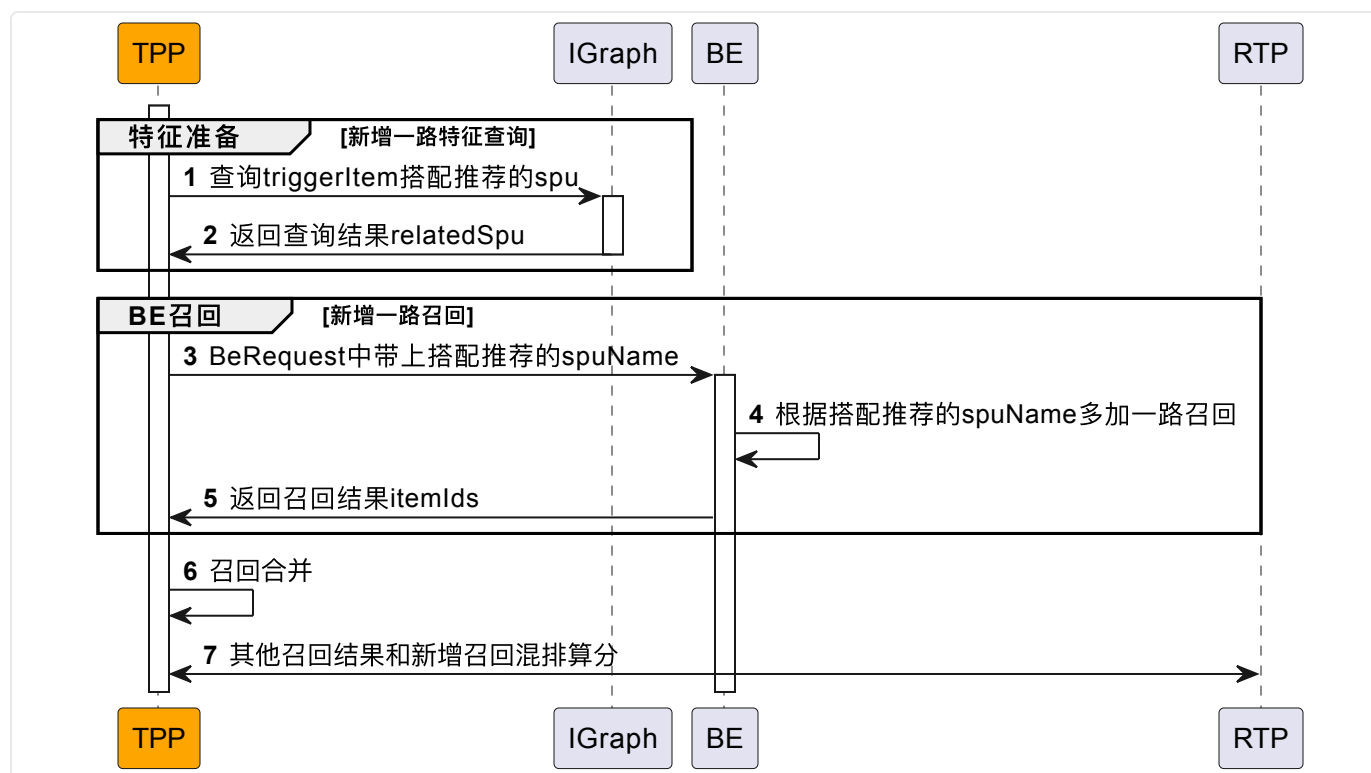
TPP IGraph BE RTP

特征准备 [新增一路特征查询]

1 查询triggerItem搭配推荐的spu

2 返回查询结果relatedSpu

BE召回 [新增一路召回]

3 BeRequest中带上搭配推荐的spuName

4 根据搭配推荐的spuName多加一路召回

5 返回召回结果itemIds

6 召回合并

7 其他召回结果和新增召回混排算分

TPP IGraph BE RTP